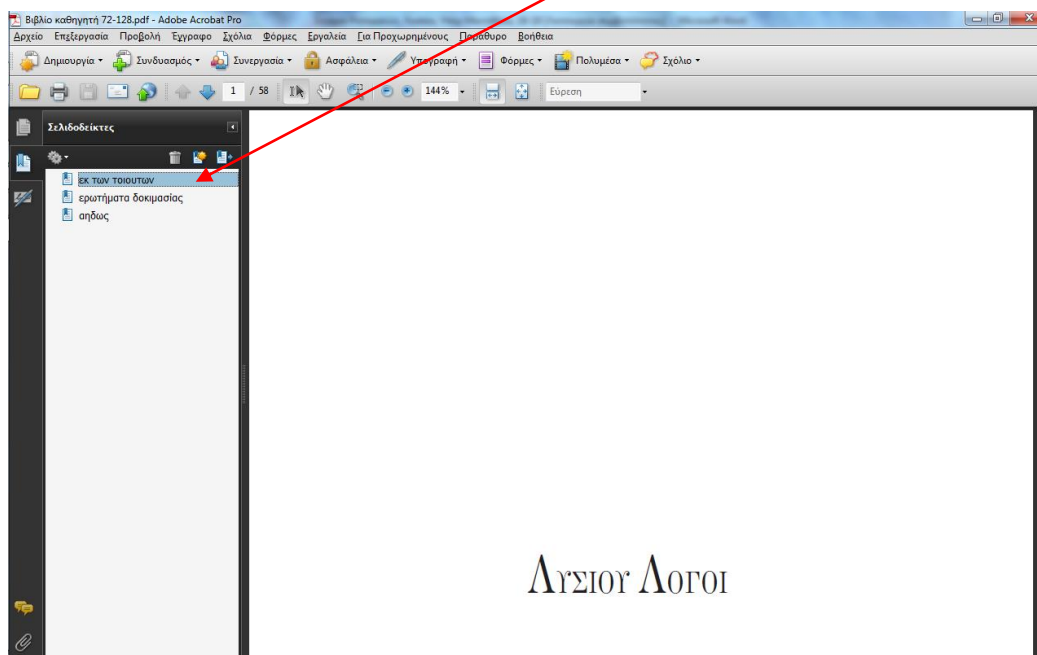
Βιβλίο καθηγητή 72-128.pdf - Adobe Acrobat Pro

Αρχείο Επεξεργασία Προβολή Έγγραφο Σχόλια Φόρμες Εργαλεία Για Προχωρημένους Παράθυρο Βοήθεια

Δημιουργία Συνδυασμός Συνεργασία Ασφάλεια Υπογραφή Φόρμες Πολυμέσα Σχόλιο

1 / 58 144% Εύρεση

Σελιδοδείκτες

εκ των τοιουτων
ερωτήματα δοκιμασίας
αηδως

ΛΥΣΙΟΥ ΛΟΓΟΙ